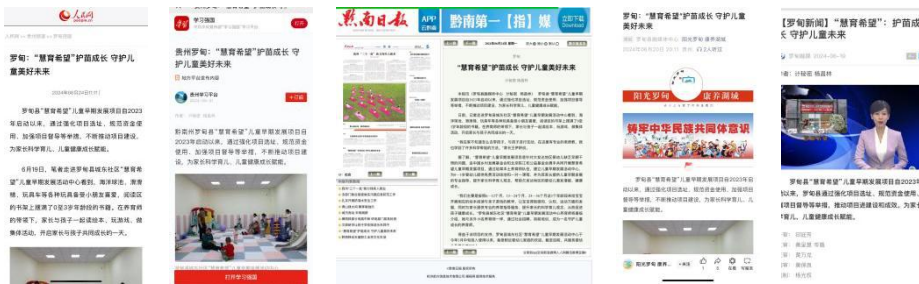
人民网

罗甸：“慧育希望”护苗成长 守护儿童美好未来

2024年06月24日17:1

罗甸县“慧育希望”儿童早期发展项目自2023年启动以来，通过强化项目统筹、规范资金使用、加强项目督导等举措，不断推动项目建设，为家长科学育儿、儿童健康成长赋能。

6月19日，黔南北喜罗甸县城东社区“慧育希望”儿童早期发展活动中心看到，海洋球池、滑滑梯、玩具车等各种玩具备受小朋友喜爱，阅读区的书架上摆满了0至3岁年龄段的书籍。在养育师的带领下，家长与孩子一起读绘本、玩游戏，做集体活动，开启家长与孩子共同成长的一天。

学习强国

贵州罗甸："慧育希望"护苗成长 守护儿童美好未来

贵州学习平台

+订阅

黔南州罗甸县"慧育希望"儿童早期发展项目自2023年启动以来，通过强化项目统筹、规范资金使用、加强项目督导等举措，不断推动项目建设，为家长科学育儿、儿童健康成长赋能。

打开学习强国

黔南日报 APP

黔南第一【指】媒

立即下载

“慧育希望”护苗成长 守护儿童美好未来

罗甸："慧育希望"护苗成长 守护儿童美好未来

阳光罗甸 康养澜城

铸牢中华民族共同体意识

罗甸县"慧育希望"儿童早期发展项目自2023年启动以来，通过强化项目统筹、规范资金使用、加强项目督导等举措，不断推动项目建设，为家长科学育儿、儿童健康成长赋能。

阳光罗甸

【罗甸新闻】"慧育希望"：护苗成长 守护儿童美好未来

罗甸县"慧育希望"儿童早期发展项目自2023年启动以来，罗甸县通过强化项目统筹、规范资金使用、加强项目督导等举措，推动项目建设和成效。为家长科学育儿、儿童健康成长赋能。